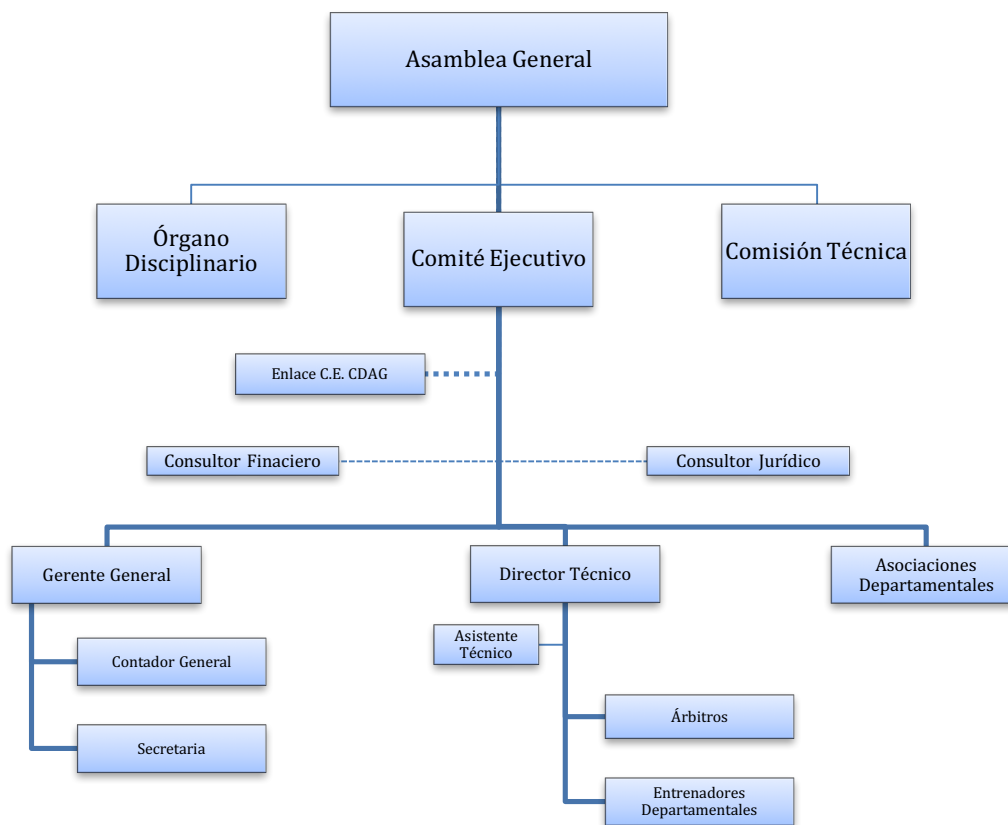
Asamblea General

Órgano Disciplinario

Comité Ejecutivo

Comisión Técnica

Enlace C.E. CDAG

Consultor Finaciero

Consultor Jurídico

Gerente General

Director Técnico

Asociaciones Departamentales

Contador General

Secretaria

Asistente Técnico

Árbitros

Entrenadores Departamentales